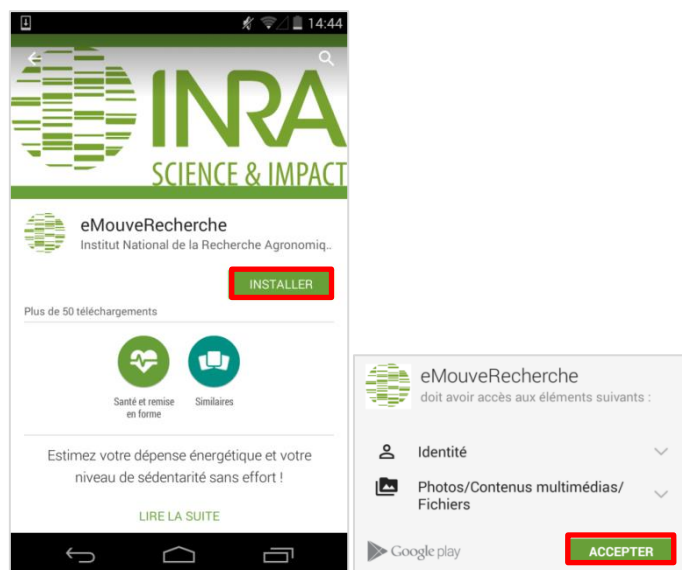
14:44

INRA
SCIENCE & IMPACT

eMouveRecherche
Institut National de la Recherche Agronomiq..

INSTALLER

Plus de 50 téléchargements

Santé et remise en forme

Similaires

Estimez votre dépense énergétique et votre niveau de sédentarité sans effort !

LIRE LA SUITE

eMouveRecherche
doit avoir accès aux éléments suivants :

Identité

Photos/Contenus multimédias/ Fichiers

Google play

ACCEPTER